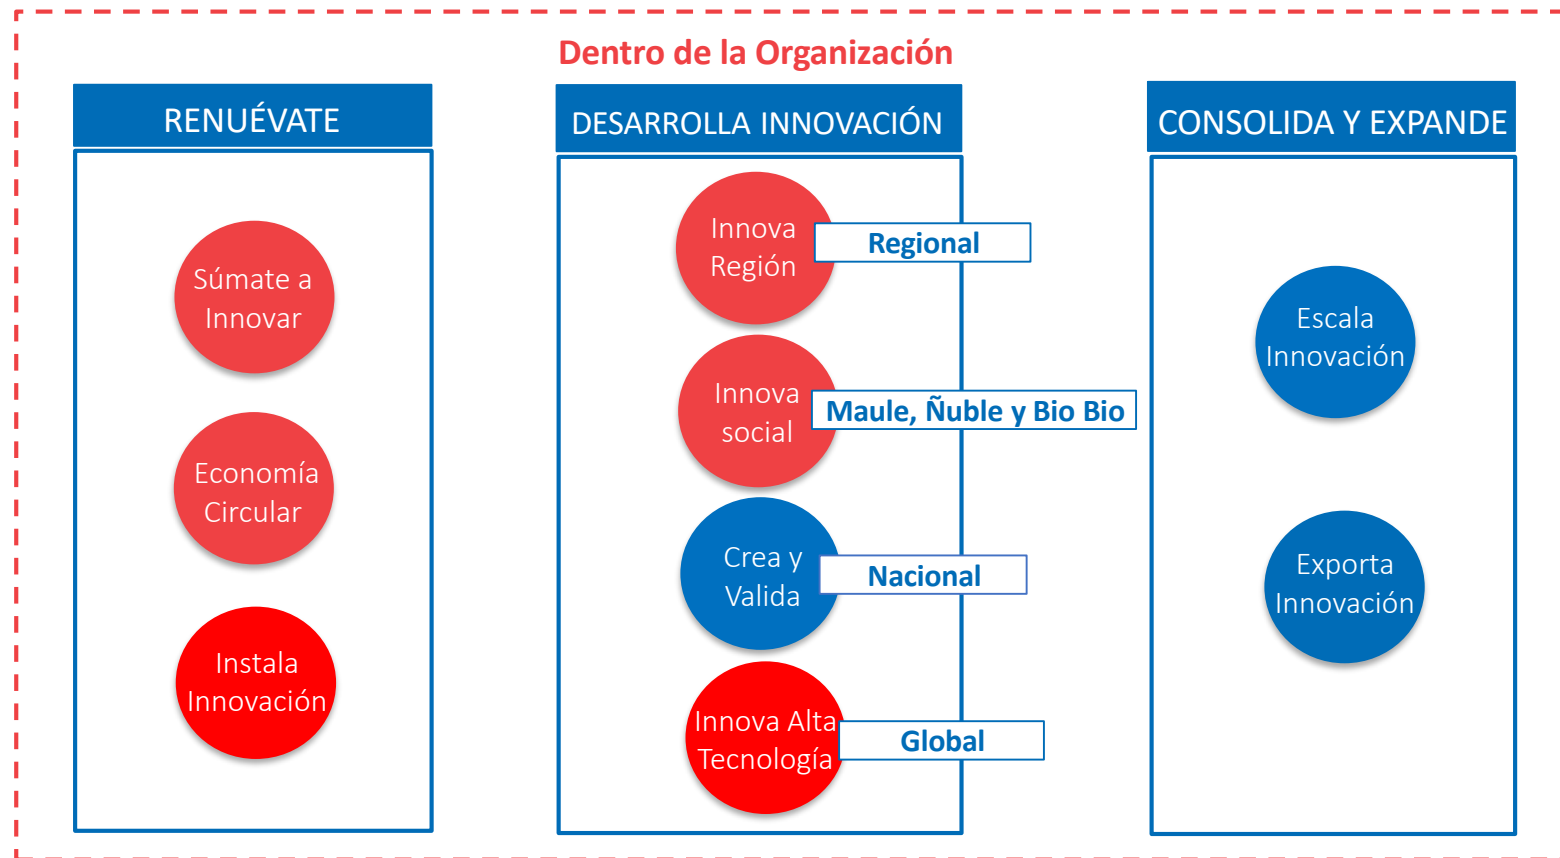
Dentro de la Organización

RENUÉVATE

Súmate a Innovar

Economía Circular

Instala Innovación

DESARROLLA INNOVACIÓN

Innova Región

Regional

Innova social

Maule, Ñuble y Bio Bio

Crea y Valida

Nacional

Innova Alta Tecnología

Global

CONSOLIDA Y EXPANDE

Escala Innovación

Exporta Innovación